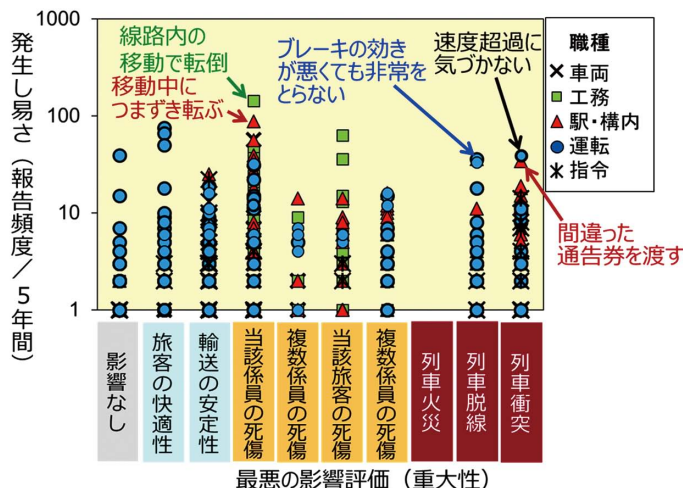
発生し易さ（報告頻度／5年間）

1000
100
10
1

線路内の移動で転倒
移動中につまずき転ぶ
ブレーキの効きが悪くても非常をとらない
速度超過に気づかない
間違った通告券を渡す

職種
車両
工務
駅・構内
運転
指令

影響なし
旅客の快適性
輸送の安定性
当該係員の死傷
複数係員の死傷
当該旅客の死傷
複数係員の死傷
列車火災
列車脱線
列車衝突

最悪の影響評価（重大性）